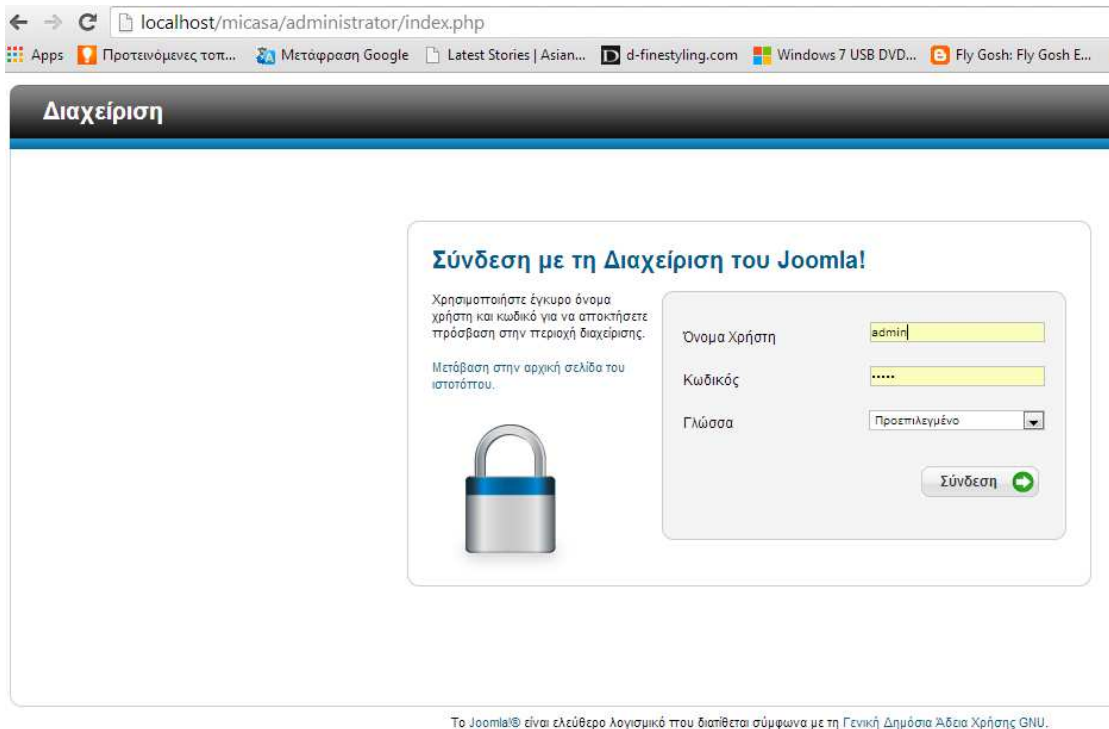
localhost/micasa/administrator/index.php

Apps Προτεινόμενες τοπ... Μετάφραση Google Latest Stories | Asian... d-finestyling.com Windows 7 USB DVD... Fly Gosh: Fly Gosh E...

Διαχείριση

Σύνδεση με τη Διαχείριση του Joomla!

Χρησιμοποιήστε έγκυρο όνομα χρήστη και κωδικό για να αποκτήσετε πρόσβαση στην περιοχή διαχείρισης.

Μετάβαση στην αρχική σελίδα του ιστοτόπου.

Όνομα Χρήστη admin

Κωδικός •••••

Γλώσσα Προεπιλεγμένο

Σύνδεση

Το Joomla!® είναι ελεύθερο λογισμικό που διατίθεται σύμφωνα με τη Γενική Δημόσια Άδεια Χρήσης GNU.